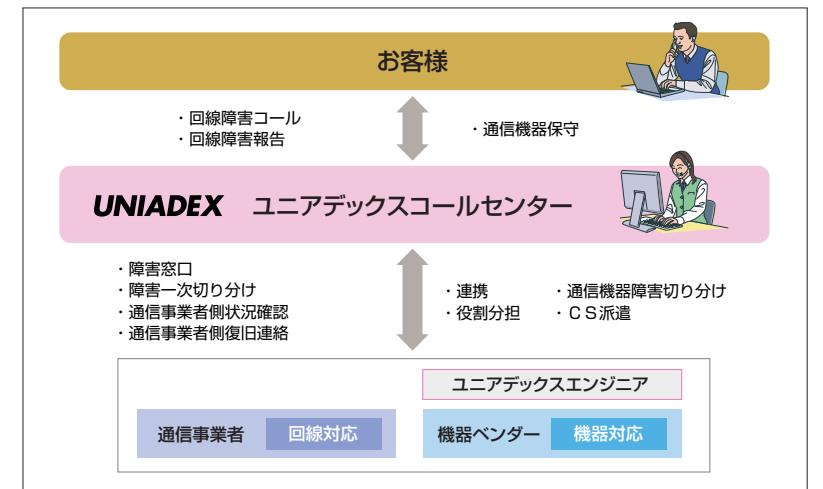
お客様

・回線障害コール
・回線障害報告

・通信機器保守

UNIADEX ユニアデックスコールセンター

・障害窓口
・障害一次切り分け
・通信事業者側状況確認
・通信事業者側復旧連絡

・連携
・役割分担

・通信機器障害切り分け
・ＣＳ派遣

ユニアデックスエンジニア

通信事業者 回線対応

機器ベンダー 機器対応